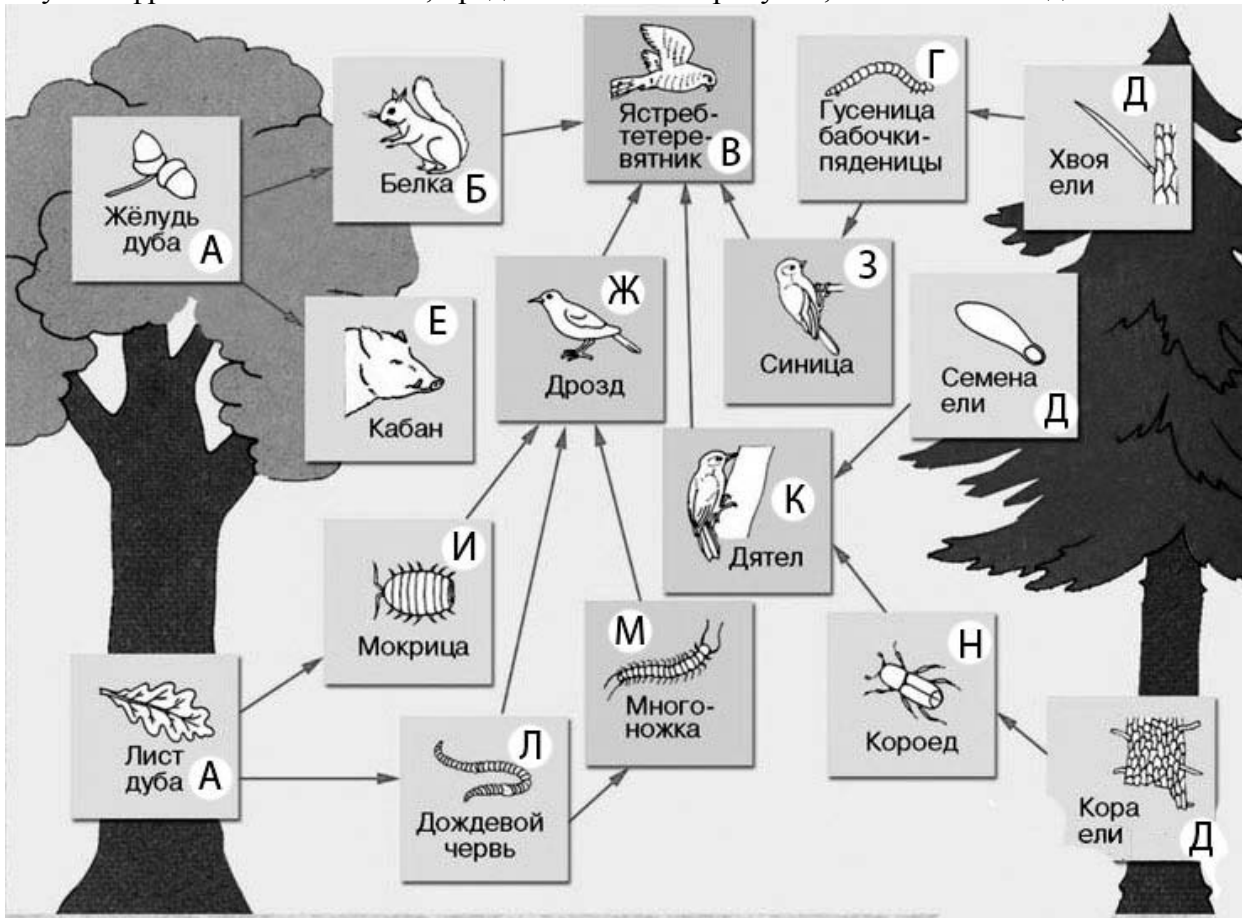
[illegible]

Жёлудь дуба А

Белка Б

Ястреб-тетеревятник В

Гусеница бабочки-пяденицы Г

Хвоя ели Д

Кабан Е

Дрозд Ж

Синица З

Семена ели Д

Дятел К

Мокрица И

Лист дуба А

Дождевой червь Л

Многоножка М

Короед Н

Кора ели Д